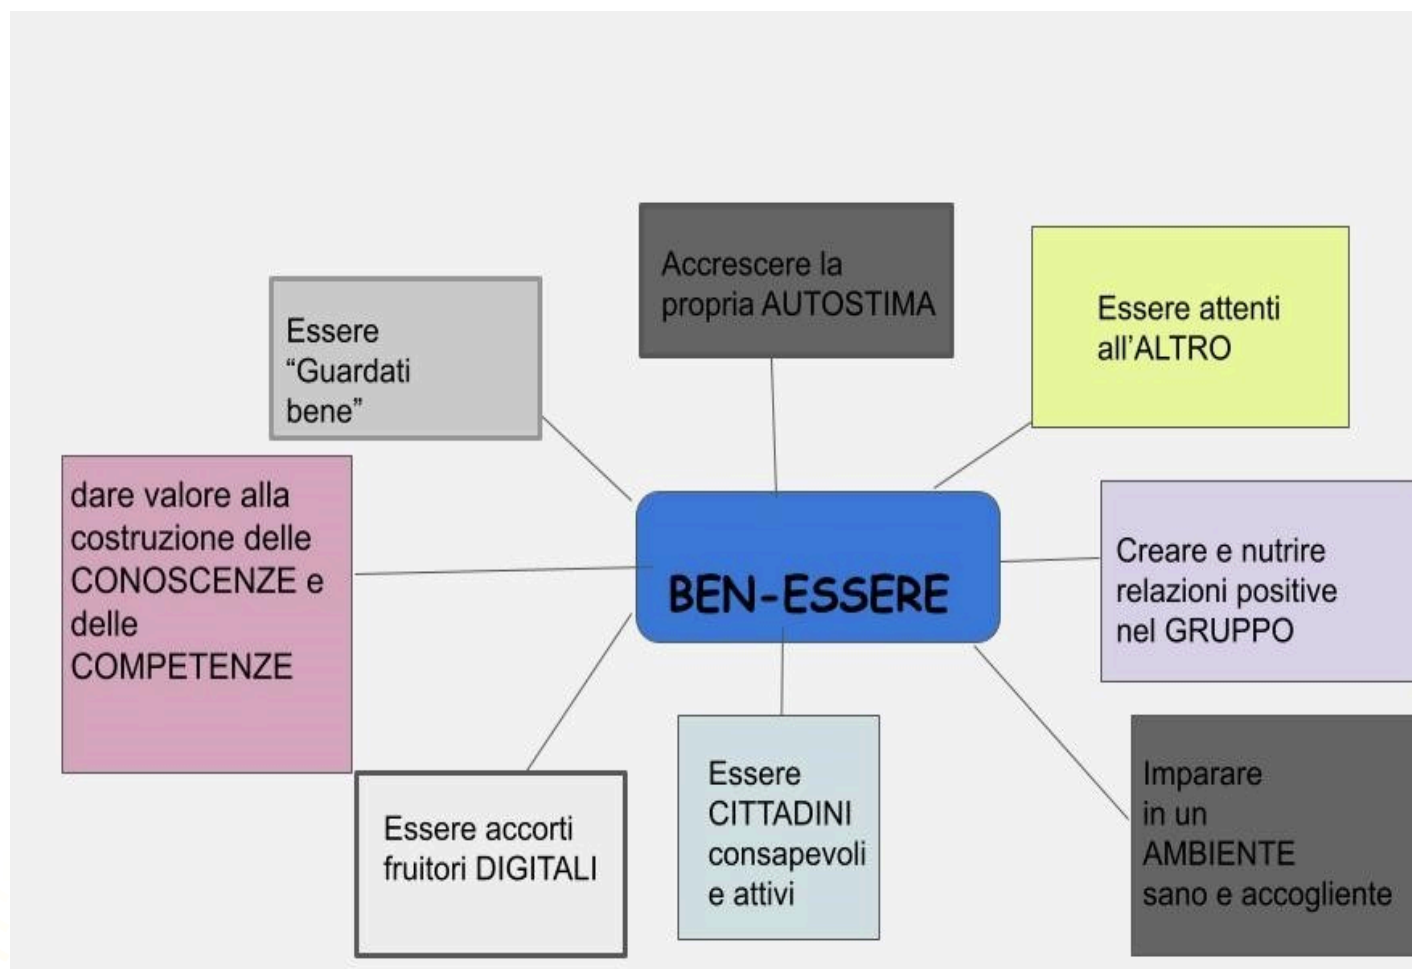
Accrescere la propria AUTOSTIMA

Essere "Guardati bene"

Essere attenti all'ALTRO

dare valore alla costruzione delle CONOSCENZE e delle COMPETENZE

BEN-ESSERE

Creare e nutrire relazioni positive nel GRUPPO

Essere accorti fruitori DIGITALI

Essere CITTADINI consapevoli e attivi

Imparare in un AMBIENTE sano e accogliente